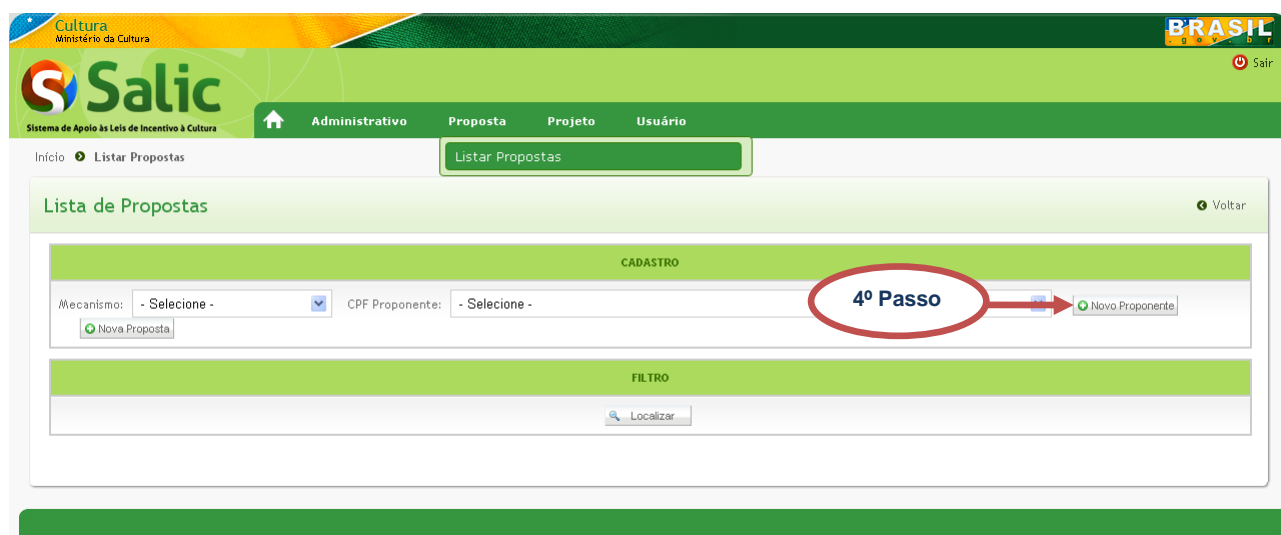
Cultura
Ministério da Cultura

BRASIL
.gov.br

Sair

Salic
Sistema de Apoio às Leis de Incentivo à Cultura

Administrativo Proposta Projeto Usuário

Listar Propostas

Início Listar Propostas

Lista de Propostas

Voltar

CADASTRO

Mecanismo: - Selecione - CPF Proponente: - Selecione -

4º Passo

Novo Proponente

Nova Proposta

FILTRO

Localizar